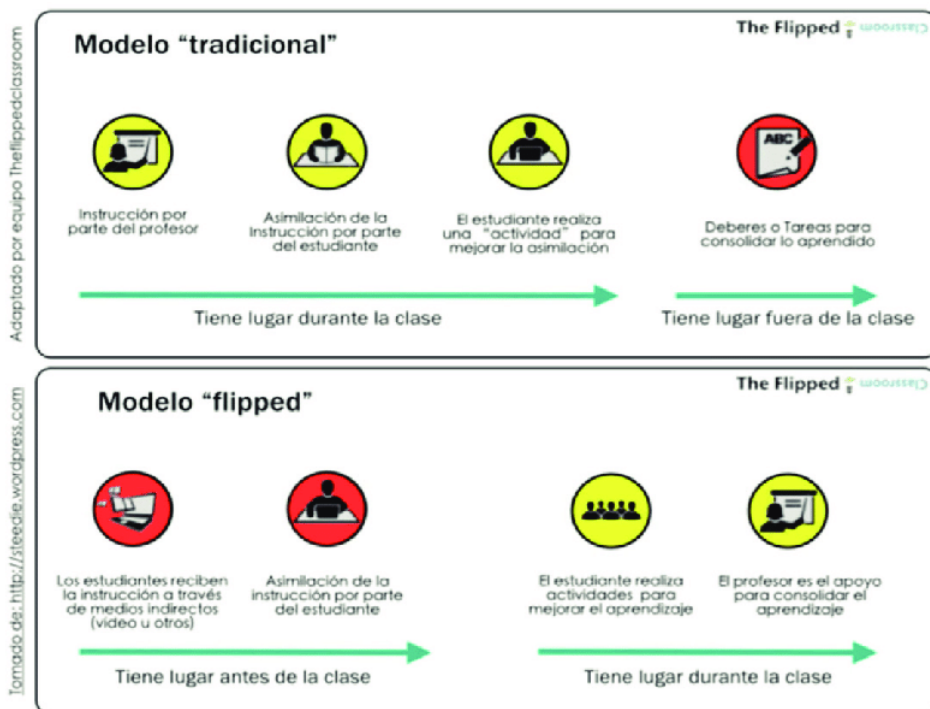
Adaptado por equipo Theflippedclassroom

Modelo "tradicional"

The Flipped Classroom

ABC

Instrucción por parte del profesor

Asimilación de la Instrucción por parte del estudiante

El estudiante realiza una "actividad" para mejorar la asimilación

Deberes o Tareas para consolidar lo aprendido

Tiene lugar durante la clase

Tiene lugar fuera de la clase

Tomado de: http://steedie.wordpress.com

Modelo "flipped"

The Flipped Classroom

Los estudiantes reciben la instrucción a través de medios indirectos (video u otros)

Asimilación de la instrucción por parte del estudiante

El estudiante realiza actividades para mejorar el aprendizaje

El profesor es el apoyo para consolidar el aprendizaje

Tiene lugar antes de la clase

Tiene lugar durante la clase